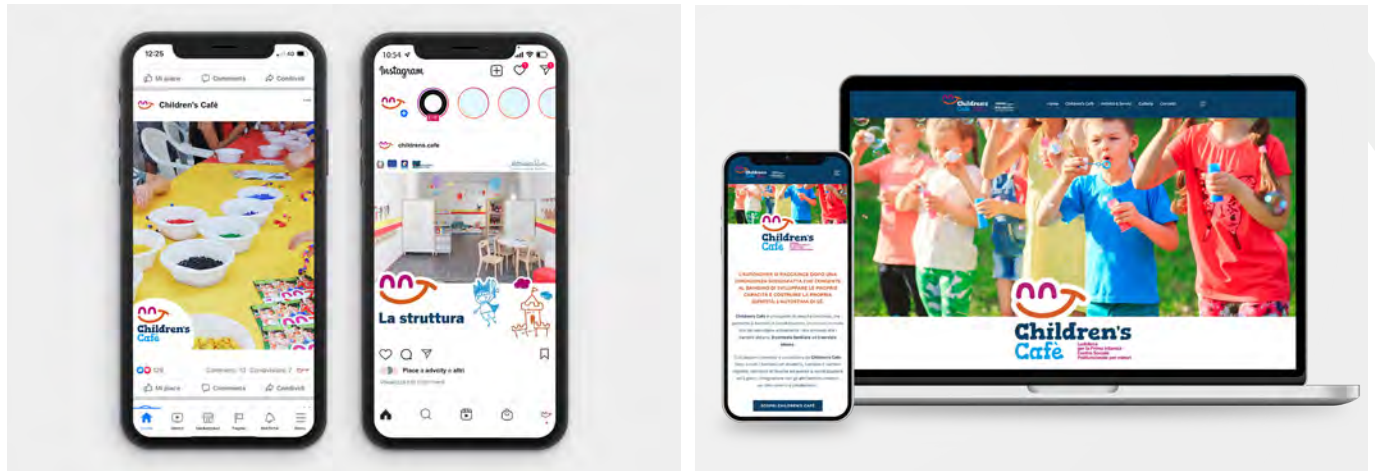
12:25

Mi piace Commenta Condividi

Children's Café

Children's Café

128 Commenti: 10 Condivisioni: 7

Mi piace Commenta Condividi

10:54

Instagram

childrens.cafe

La struttura

Piace a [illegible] e altri

Children's Café

Home Children's Café

L'AUTONOMIA SI RAGGIUNGE DOPO UNA LUNGHISSIMA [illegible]

SCOPRI CHILDREN'S CAFÈ

Children's Café

Ludoteca per la Prima Infanzia Centro Sociale Polifunzionale per minori